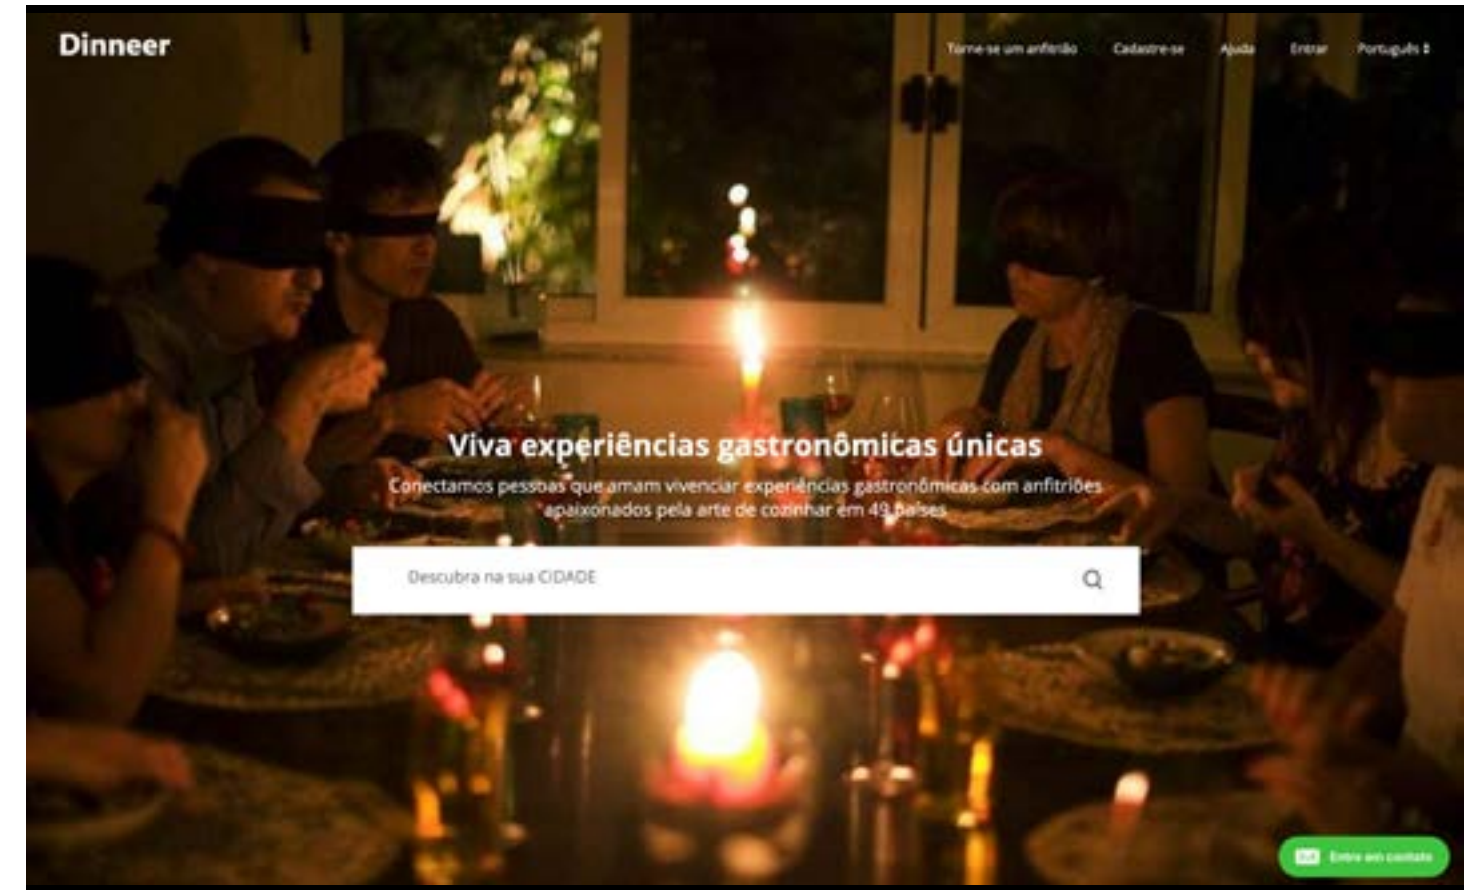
Dinneer

Torne-se um anfitrião Cadastre-se Ajuda Entrar Português

Viva experiências gastronômicas únicas

Conectamos pessoas que amam vivenciar experiências gastronômicas com anfitriões apaixonados pela arte de cozinhar em 49 países

Descubra na sua CIDADE

Entre em contato